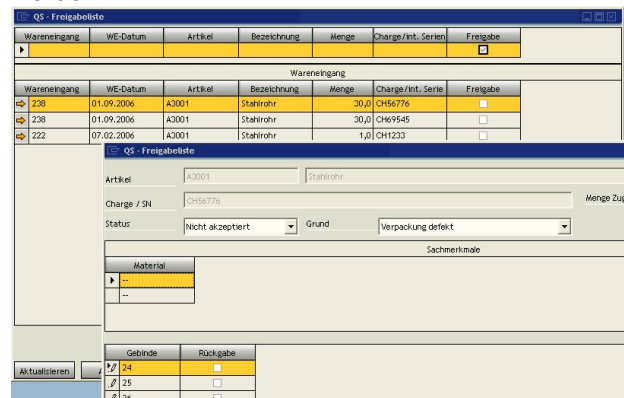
QS - Freigabeliste

| Wareneingang | WE-Datum | Artikel | Bezeichnung | Menge | Charge/Int. Serien | Freigabe |
|---|---|---|---|---|---|---|
| | | | | | | |

Wareneingang

| Wareneingang | WE-Datum | Artikel | Bezeichnung | Menge | Charge/Int. Serie | Freigabe |
|---|---|---|---|---|---|---|
| 238 | 01.09.2006 | A3001 | Stahlrohr | 30,0 | CH56776 | |
| 238 | 01.09.2006 | A3001 | Stahlrohr | 30,0 | CH69545 | |
| 222 | 07.02.2006 | A3001 | Stahlrohr | 1,0 | CH1233 | |

QS - Freigabeliste

Artikel A3001 Stahlrohr

Charge / SN CH56776

Menge Zug

Status Nicht akzeptiert

Grund Verpackung defekt

Sachmerkmale

| Material |
|---|
| -- |
| -- |

Aktualisieren

| Gebinde | Rückgabe |
|---|---|
| 24 | |
| 25 | |
| 26 | |